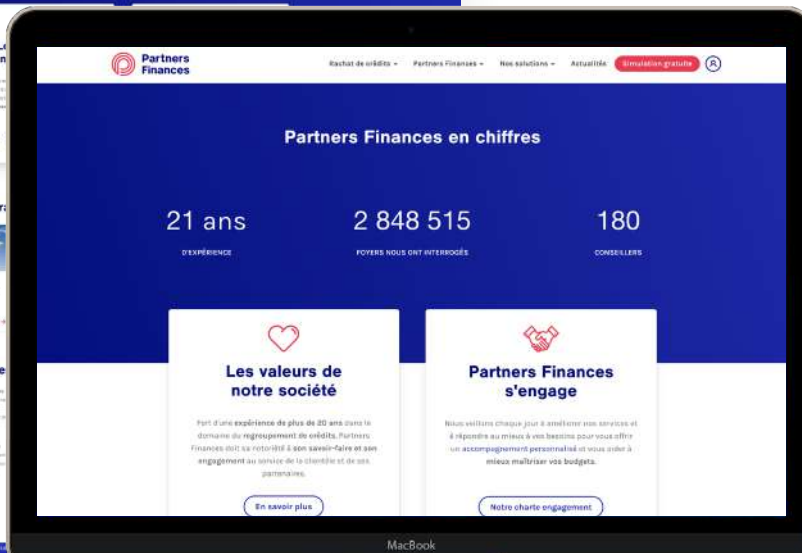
Partners Finances

Rachat de crédits ⌄ Partners Finances ⌄ Nos solutions ⌄ Actualités Simulation gratuite

Partners Finances en chiffres

21 ans
D'EXPÉRIENCE

2 848 515
FOYERS NOUS ONT INTERROGÉS

180
CONSEILLERS

Les valeurs de notre société

Fort d'une expérience de plus de 20 ans dans le domaine du regroupement de crédits, Partners Finances doit sa notoriété à son savoir-faire et son engagement au service de la clientèle et de ses partenaires.

En savoir plus

Partners Finances s'engage

Nous veillons chaque jour à améliorer nos services et à répondre au mieux à vos besoins pour vous offrir un accompagnement personnalisé et vous aider à mieux maîtriser vos budgets.

Notre charte engagement

MacBook